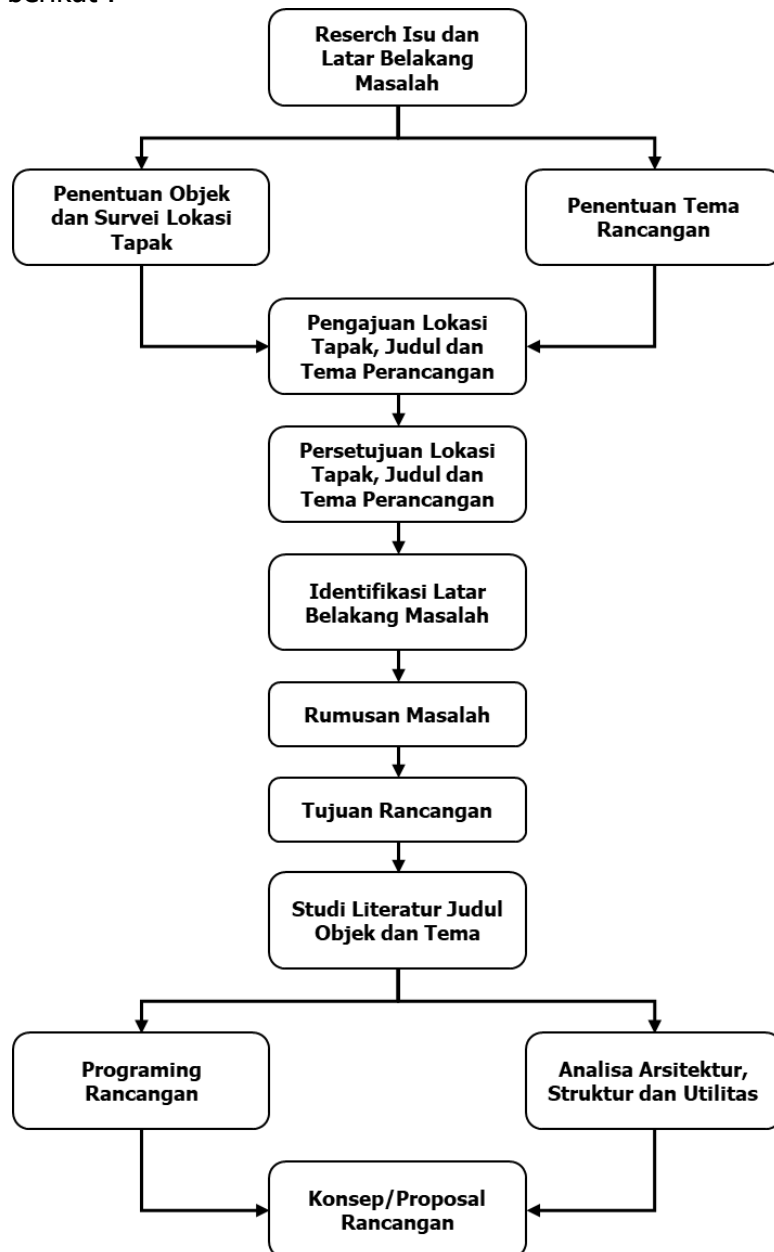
berikut :

Reserch Isu dan Latar Belakang Masalah

Penentuan Objek dan Survei Lokasi Tapak

Penentuan Tema Rancangan

Pengajuan Lokasi Tapak, Judul dan Tema Perancangan

Persetujuan Lokasi Tapak, Judul dan Tema Perancangan

Identifikasi Latar Belakang Masalah

Rumusan Masalah

Tujuan Rancangan

Studi Literatur Judul Objek dan Tema

Programing Rancangan

Analisa Arsitektur, Struktur dan Utilitas

Konsep/Proposal Rancangan